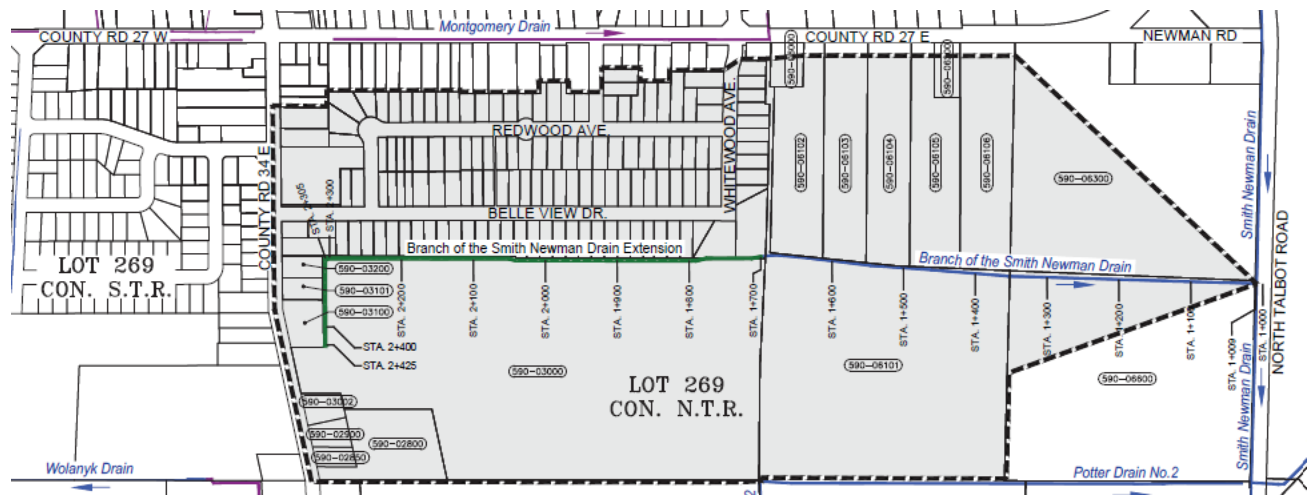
COUNTY RD 27 W
Montgomery Drain
COUNTY RD 27 E
NEWMAN RD
590-06000
590-06200
REDWOOD AVE.
WHITEWOOD AVE.
590-06102
590-06103
590-06104
590-06105
590-06106
590-06300
Smith Newman Drain
NORTH TALBOT ROAD
COUNTY RD 34 E
STA. 2+305
STA. 2+300
BELLE VIEW DR.
Branch of the Smith Newman Drain Extension
Branch of the Smith Newman Drain
LOT 269
CON. S.T.R.
590-03200
590-03101
590-03100
STA. 2+200
STA. 2+100
STA. 2+000
STA. 1+900
STA. 1+800
STA. 1+700
STA. 1+600
STA. 1+500
STA. 1+400
STA. 1+300
STA. 1+200
STA. 1+10
STA. 1+000
STA. 1+009
STA. 2+400
STA. 2+425
590-03000
590-06101
590-06600
LOT 269
CON. N.T.R.
590-03002
590-02900
590-02800
590-02850
Wolanyk Drain
Potter Drain No.2
Smith Newman Drain